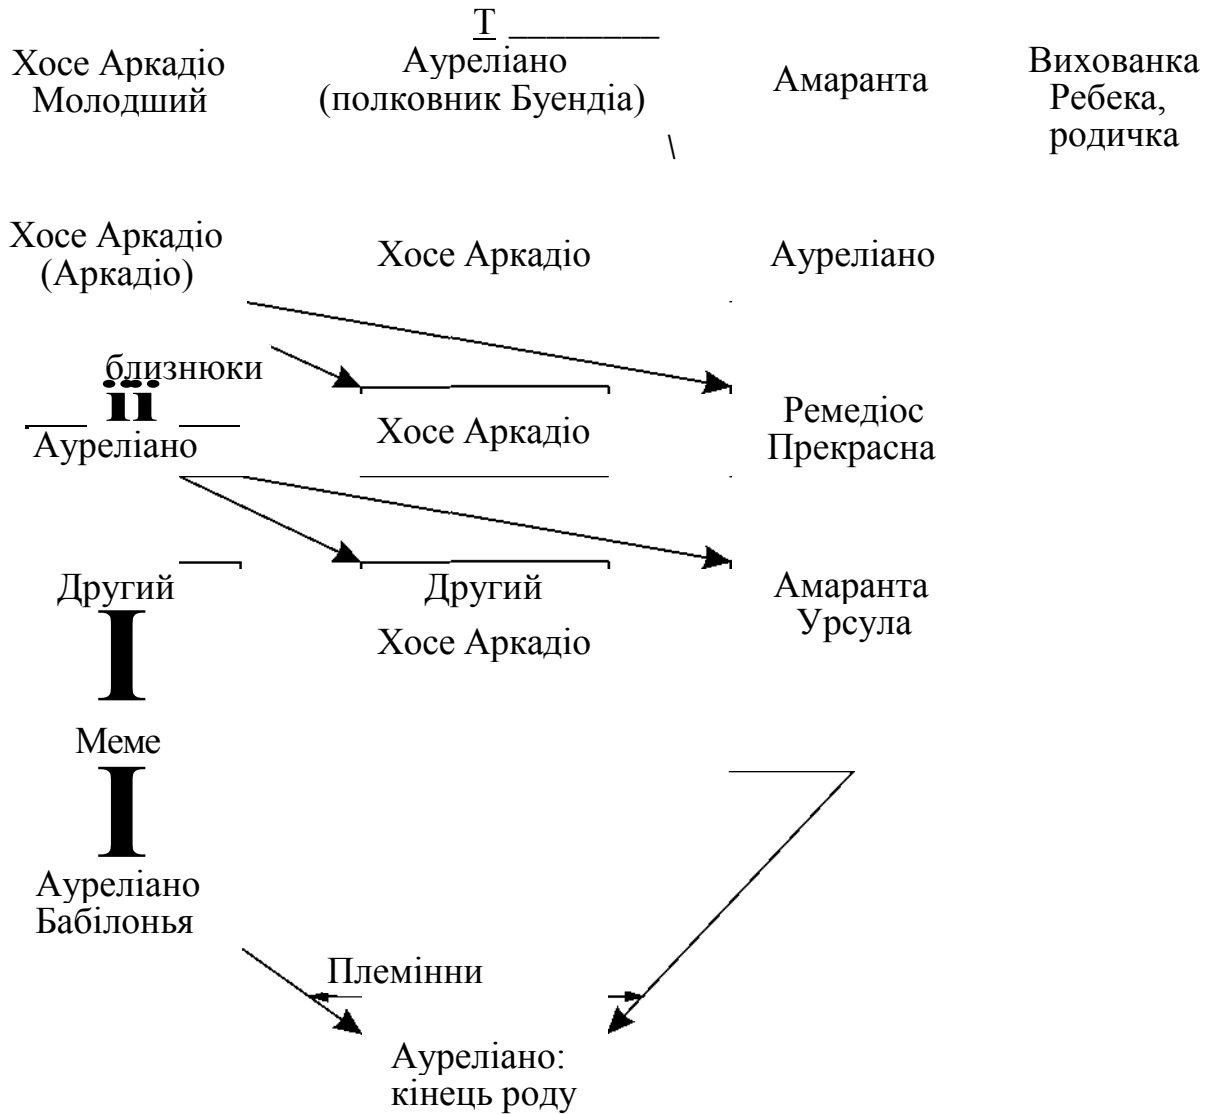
Т

Хосе Аркадіо Молодший

Ауреліано (полковник Буендіа)

Амаранта

Вихованка Ребека, родичка

Хосе Аркадіо (Аркадіо)

Хосе Аркадіо

Ауреліано

близнюки

Ауреліано

Хосе Аркадіо

Ремедіос Прекрасна

Другий

Другий Хосе Аркадіо

Амаранта Урсула

Меме

Ауреліано Бабілонья

Племінни

Ауреліано: кінець роду